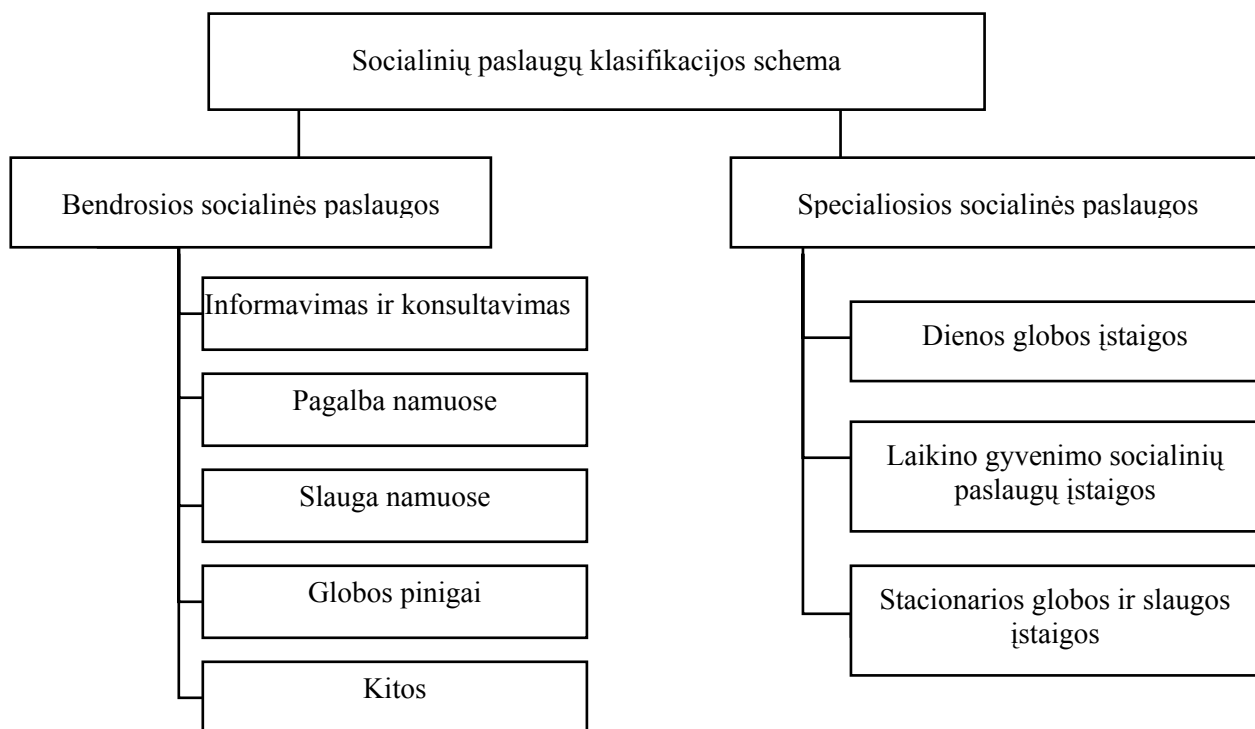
Socialinių paslaugų klasifikacijos schema

Bendrosios socialinės paslaugos

Informavimas ir konsultavimas

Pagalba namuose

Slauga namuose

Globos pinigai

Kitos

Specialiosios socialinės paslaugos

Dienos globos įstaigos

Laikino gyvenimo socialinių paslaugų įstaigos

Stacionarios globos ir slaugos įstaigos